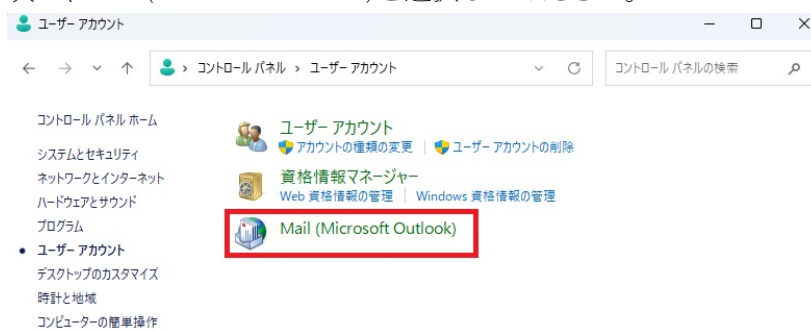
ユーザー アカウント

コントロール パネル > ユーザー アカウント

コントロール パネルの検索

コントロール パネル ホーム

システムとセキュリティ

ネットワークとインターネット

ハードウェアとサウンド

プログラム

ユーザー アカウント

デスクトップのカスタマイズ

時計と地域

コンピューターの簡単操作

ユーザー アカウント

アカウントの種類の変更 | ユーザー アカウントの削除

資格情報マネージャー

Web 資格情報の管理 | Windows 資格情報の管理

Mail (Microsoft Outlook)